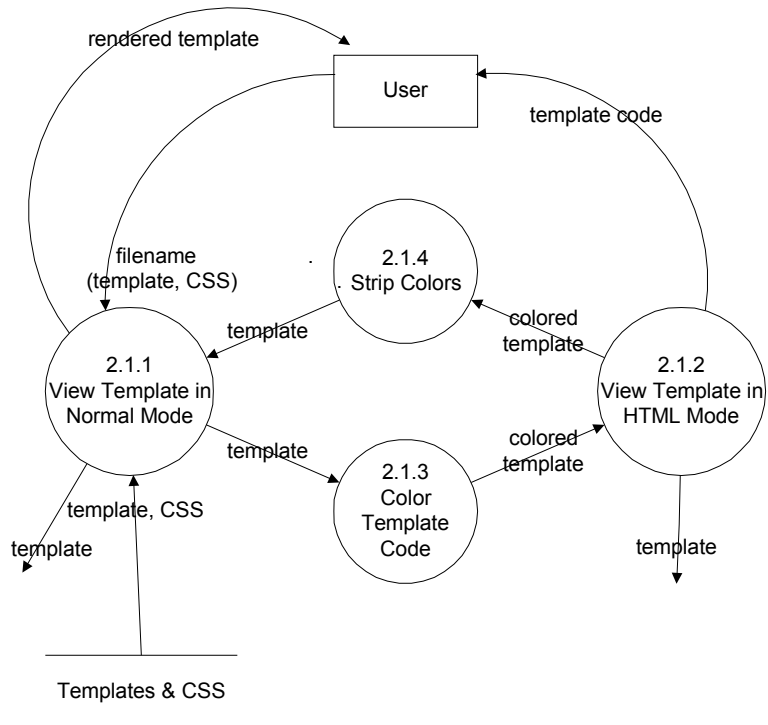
rendered template

User

template code

filename
(template, CSS)

2.1.4
Strip Colors

template

colored
template

2.1.1
View Template in
Normal Mode

2.1.2
View Template in
HTML Mode

template

colored
template

2.1.3
Color
Template
Code

template, CSS

template

template

Templates & CSS